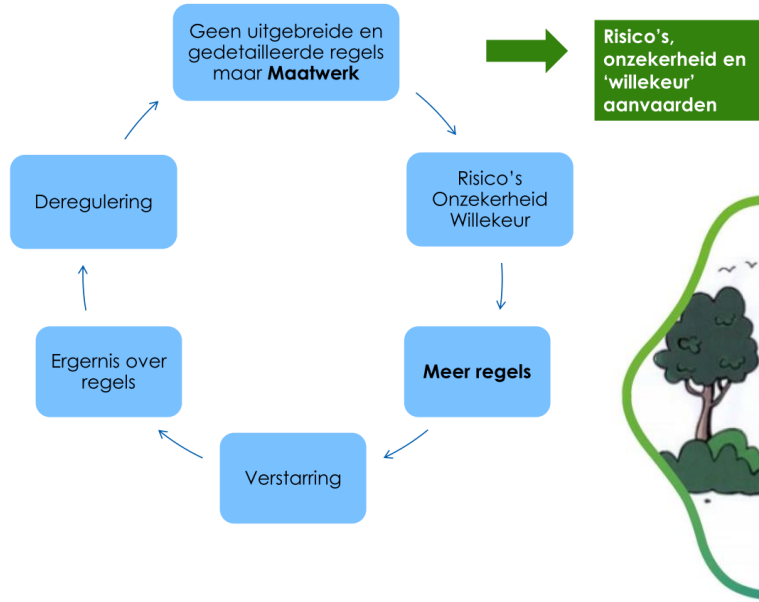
Geen uitgebreide en gedetailleerde regels maar **Maatwerk**

Risico's Onzekerheid Willekeur

**Meer regels**

Verstarring

Ergernis over regels

Deregulering

Risico's, onzekerheid en 'willekeur' aanvaarden